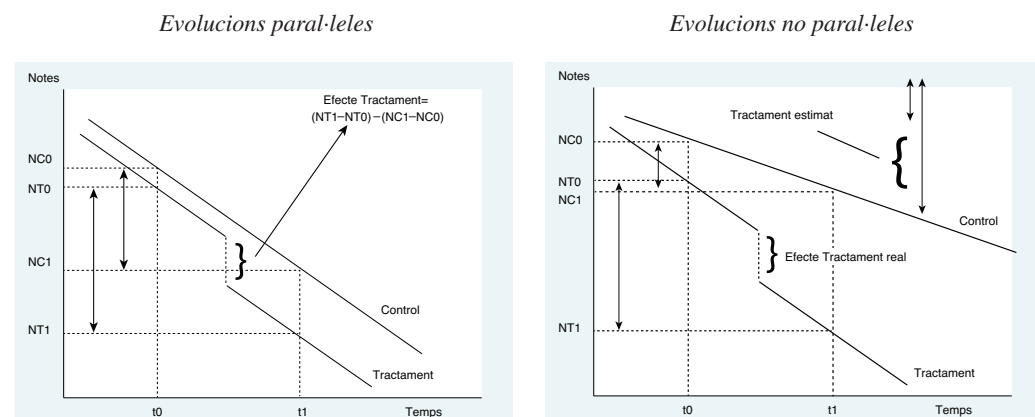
Evolucions paral·leles

Notes

Efecte Tractament=
(NT1–NT0) – (NC1–NC0)

NC0
NT0
NC1
NT1

Control
Tractament

t0
t1
Temps

Evolucions no paral·leles

Notes

Tractament estimat

NC0
NT0
NC1
NT1

Control

Efecte Tractament real

Tractament

t0
t1
Temps